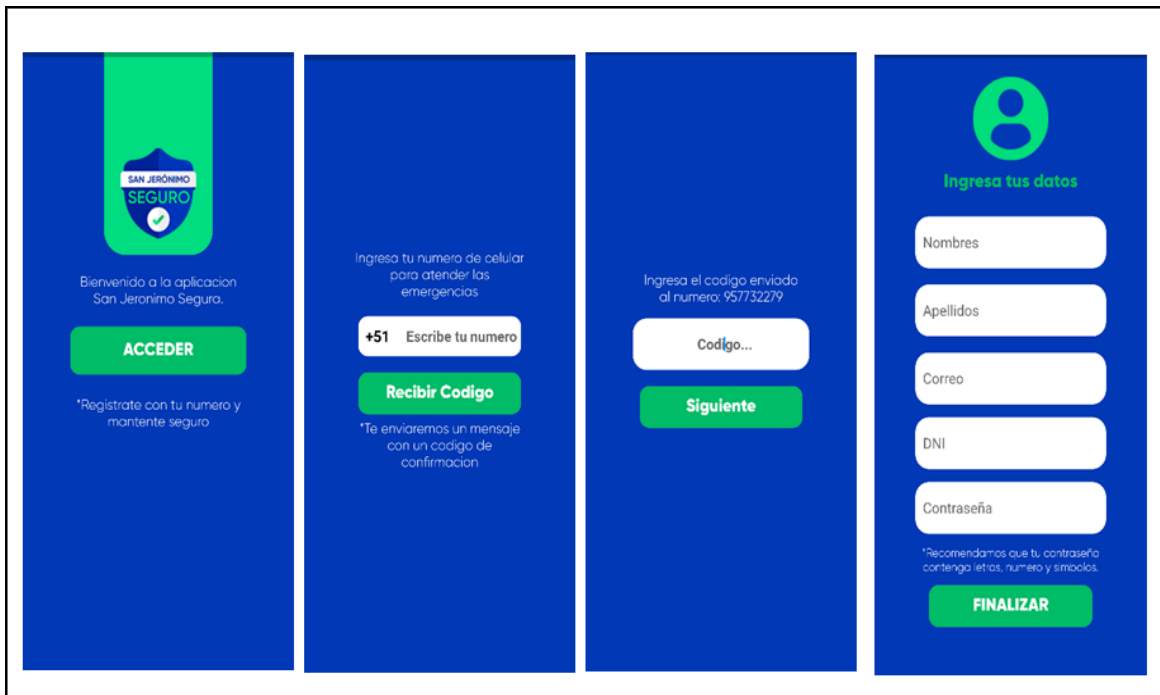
SAN JERÓNIMO
SEGURO

Bienvenido a la aplicacion San Jeronimo Segura.

ACCEDER

*Registrate con tu numero y mantente seguro

Ingresa tu numero de celular para atender las emergencias

+51 Escribe tu numero

Recibir Codigo

*Te enviaremos un mensaje con un codigo de confirmacion

Ingresa el codigo enviodo al numero: 957732279

Codigo...

Siguiente

Ingresa tus datos

Nombres

Apellidos

Correo

DNI

Contraseña

*Recomendamos que tu contraseña contenga letras, numero y simbolos.

FINALIZAR